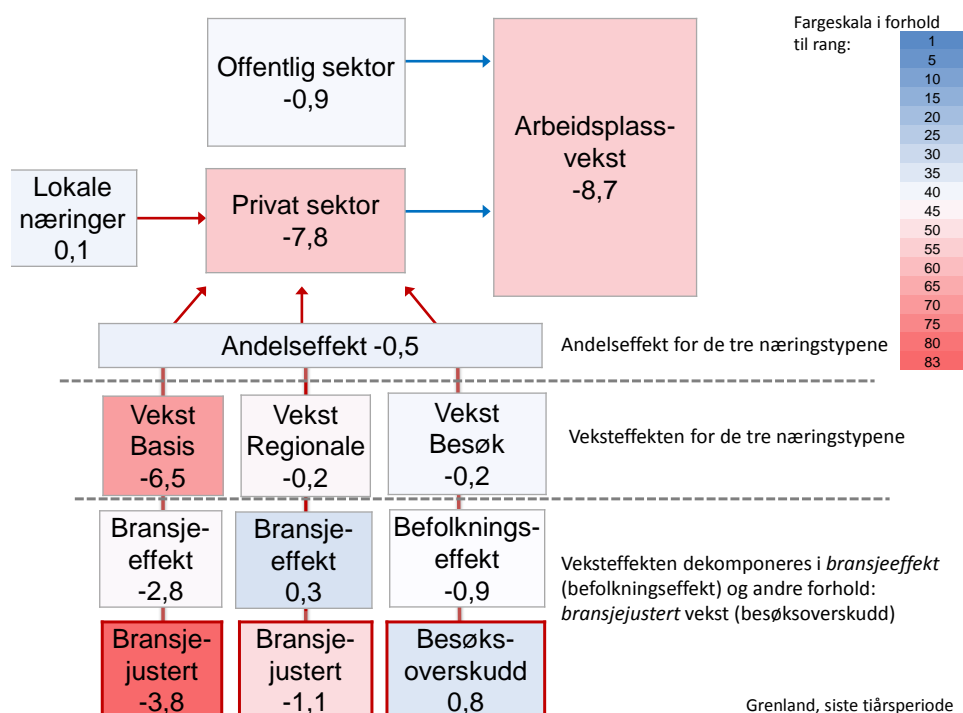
Fargeskala i forhold til rang:

| 1 |
|---|
| 5 |
| 10 |
| 15 |
| 20 |
| 25 |
| 30 |
| 35 |
| 40 |
| 45 |
| 50 |
| 55 |
| 60 |
| 65 |
| 70 |
| 75 |
| 80 |
| 83 |

Offentlig sektor
-0,9

Arbeidsplassvekst
-8,7

Lokale næringer
0,1

Privat sektor
-7,8

Andelseffekt -0,5

Andelseffekt for de tre næringstypene

Vekst Basis
-6,5

Vekst Regionale
-0,2

Vekst Besøk
-0,2

Veksteffekten for de tre næringstypene

Bransjeeffekt
-2,8

Bransjeeffekt
0,3

Befolkningseffekt
-0,9

Veksteffekten dekomponeres i *bransjeeffekt* (befolkningseffekt) og andre forhold: *bransjejustert* vekst (besøksoverskudd)

Bransjejustert
-3,8

Bransjejustert
-1,1

Besøksoverskudd
0,8

Grenland, siste tiårsperiode